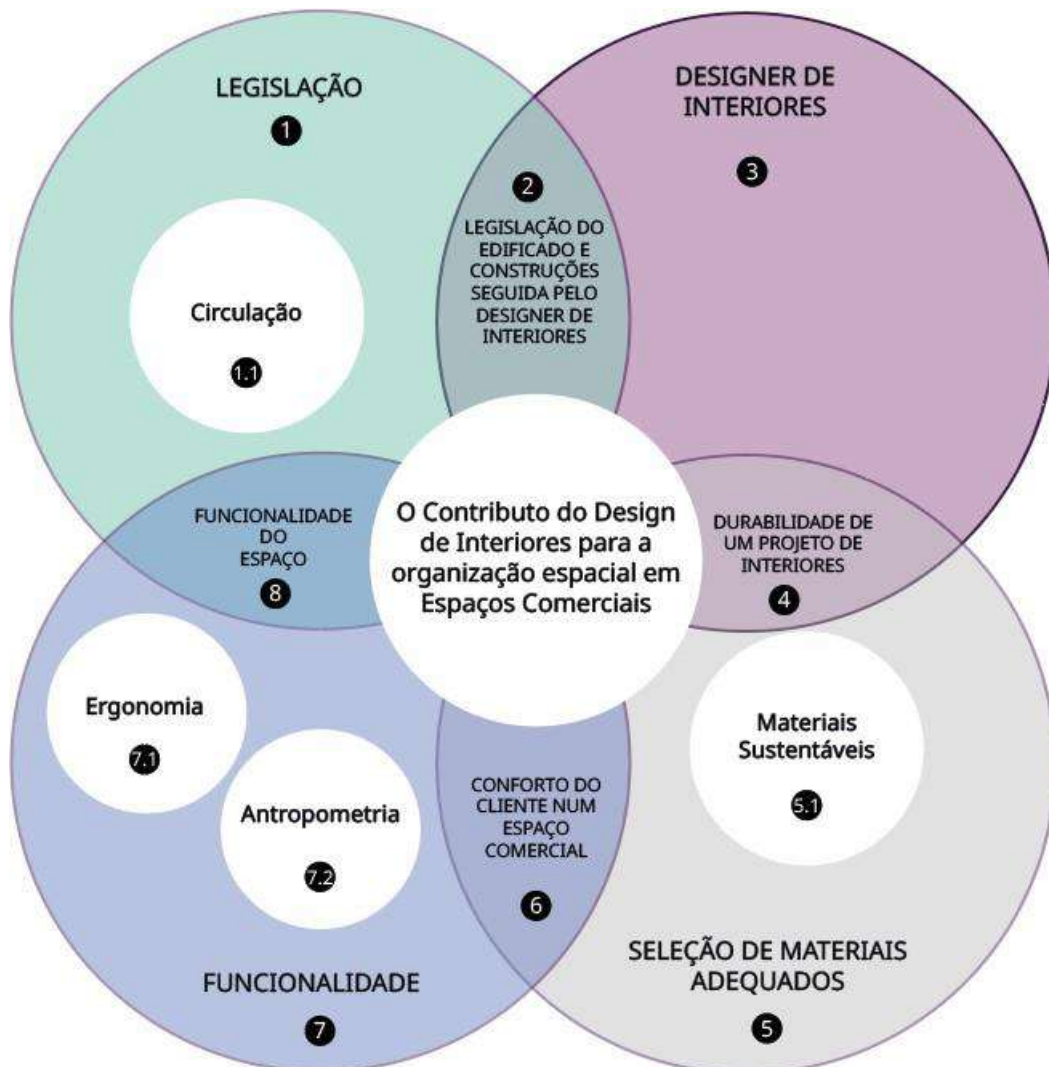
LEGISLAÇÃO
1

DESIGNER DE INTERIORES
3

2
LEGISLAÇÃO DO EDIFICADO E CONSTRUÇÕES SEGUIDA PELO DESIGNER DE INTERIORES

Circulação
1.1

FUNCIONALIDADE DO ESPAÇO
8

O Contributo do Design de Interiores para a organização espacial em Espaços Comerciais

DURABILIDADE DE UM PROJETO DE INTERIORES
4

Ergonomia
7.1

Antropometria
7.2

CONFORTO DO CLIENTE NUM ESPAÇO COMERCIAL
6

Materiais Sustentáveis
5.1

FUNCIONALIDADE
7

SELEÇÃO DE MATERIAIS ADEQUADOS
5